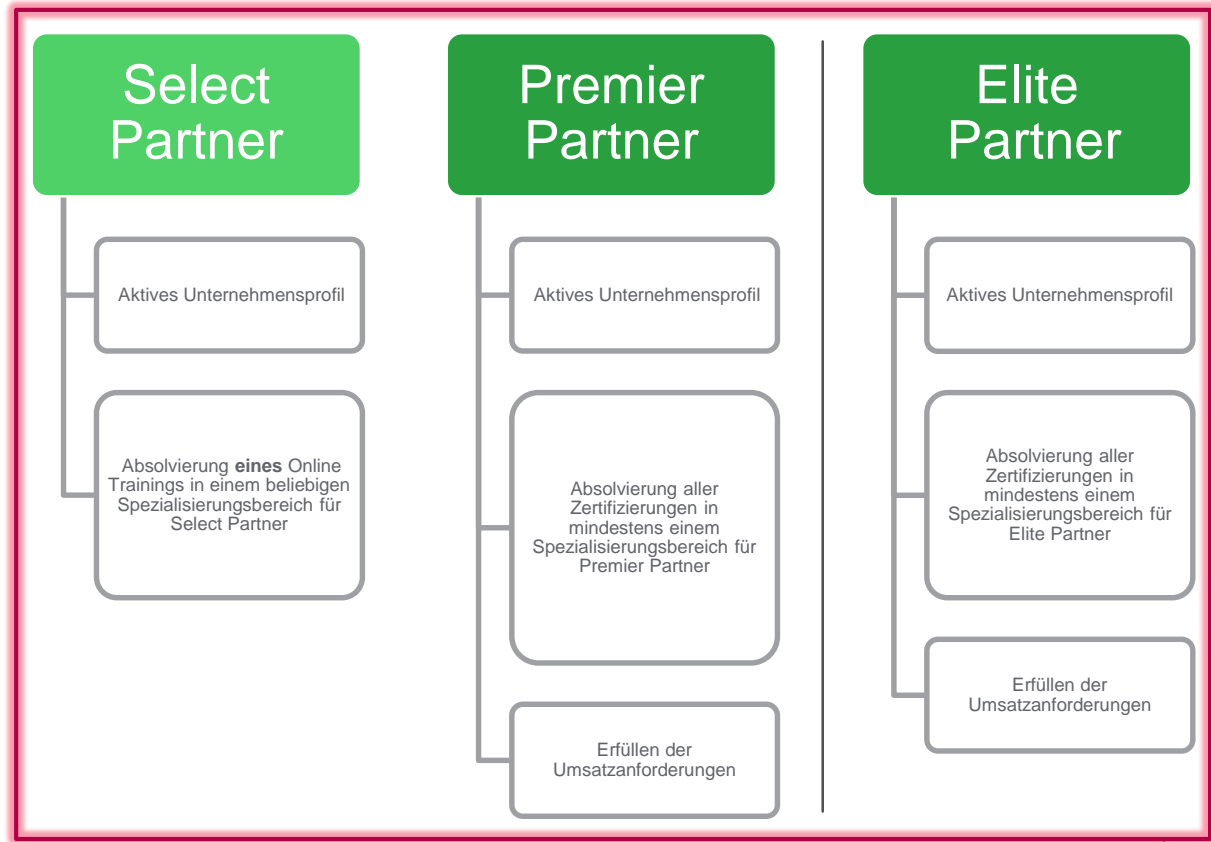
Select Partner

Aktives Unternehmensprofil

Absolvierung **eines** Online Trainings in einem beliebigen Spezialisierungsbereich für Select Partner

Premier Partner

Aktives Unternehmensprofil

Absolvierung aller Zertifizierungen in mindestens einem Spezialisierungsbereich für Premier Partner

Erfüllen der Umsatzanforderungen

Elite Partner

Aktives Unternehmensprofil

Absolvierung aller Zertifizierungen in mindestens einem Spezialisierungsbereich für Elite Partner

Erfüllen der Umsatzanforderungen